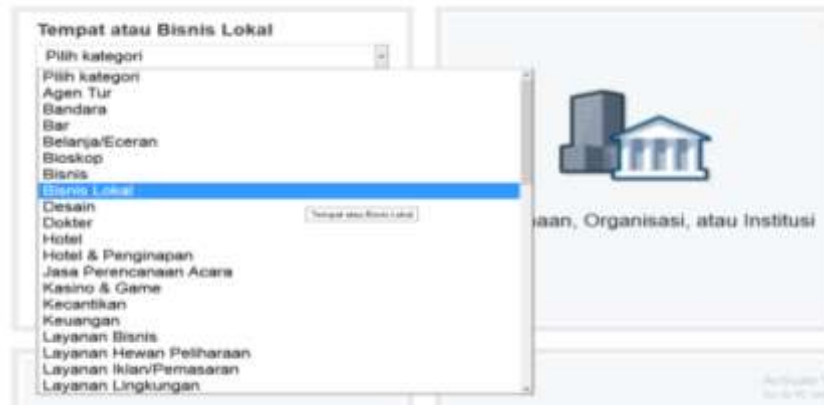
Tempat atau Bisnis Lokal

Pilih kategori

Pilih kategori
Agen Tur
Bandara
Bar
Belanja/Eceran
Bioskop
Bisnis
Bisnis Lokal
Desain
Dokter
Hotel
Hotel & Penginapan
Jasa Perencanaan Acara
Kasino & Game
Kecantikan
Keuangan
Layanan Bisnis
Layanan Hewan Peliharaan
Layanan Iklan/Pemasaran
Layanan Lingkungan

Tempat atau Bisnis Lokal

aan, Organisasi, atau Institusi

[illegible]